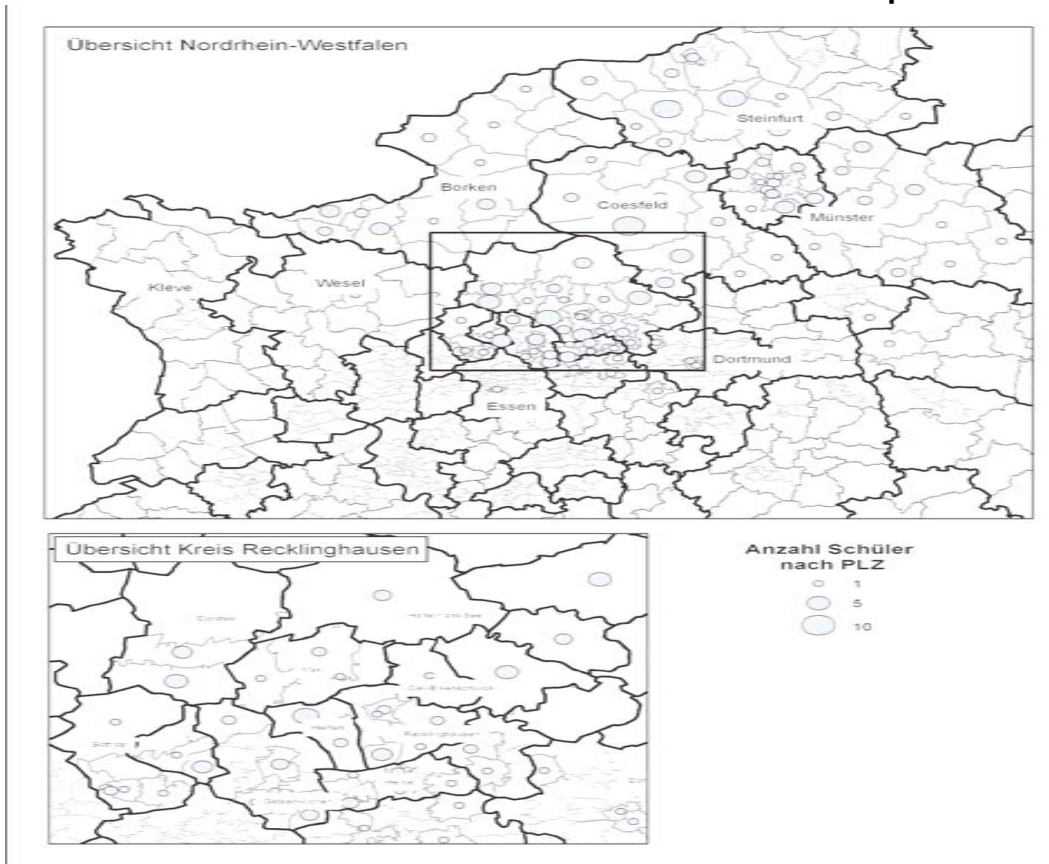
Übersicht Nordrhein-Westfalen

Steinfurt

Borken

Coesfeld

Münster

Kleve

Wesel

Dortmund

Essen

Übersicht Kreis Recklinghausen

Anzahl Schüler nach PLZ

1

5

10

Dorsten

Haltern am See

Marl

Oer-Erkenschwick

Herten

Recklinghausen

Gelsenkirchen

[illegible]